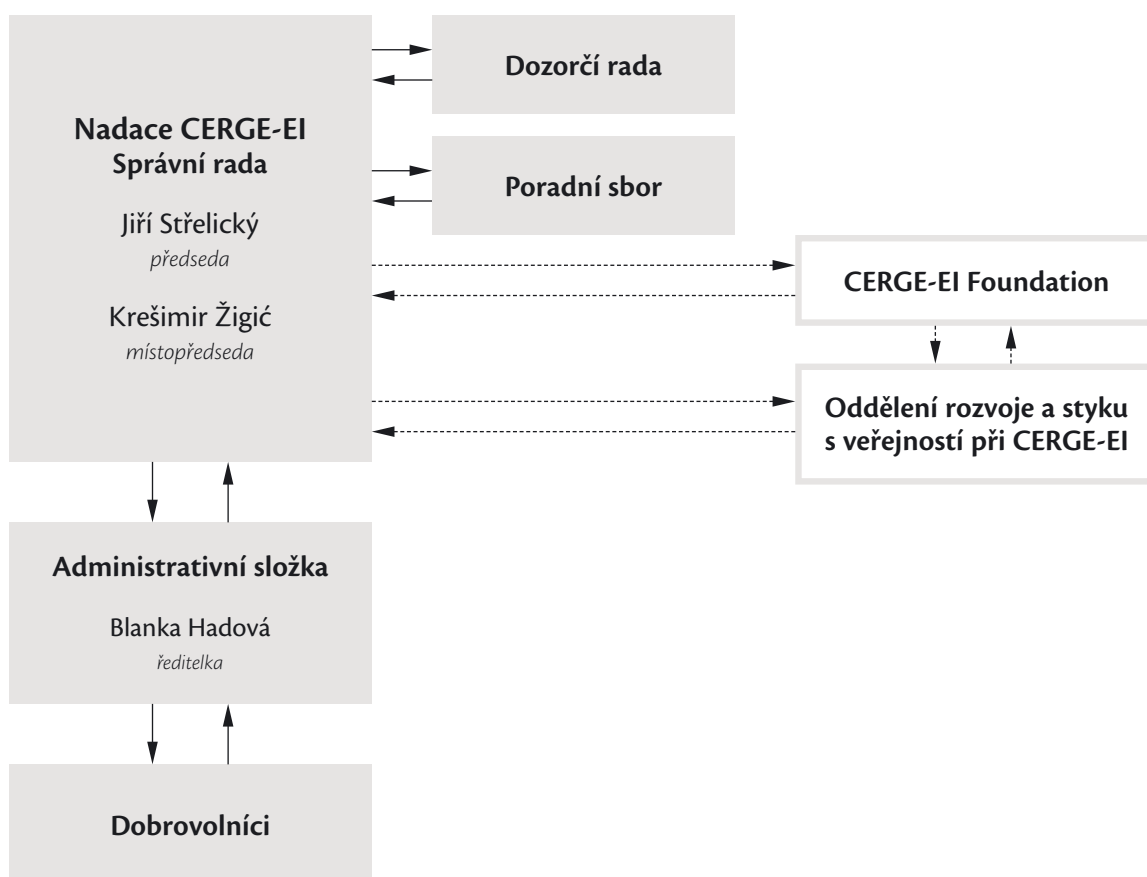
Nadace CERGE-EI
Správní rada

Jiří Střelický
předseda

Krešimir Žigić
místopředseda

Dozorčí rada

Poradní sbor

CERGE-EI Foundation

Oddělení rozvoje a styku s veřejností při CERGE-EI

Administrativní složka

Blanka Hadová
ředitelka

Dobrovolníci